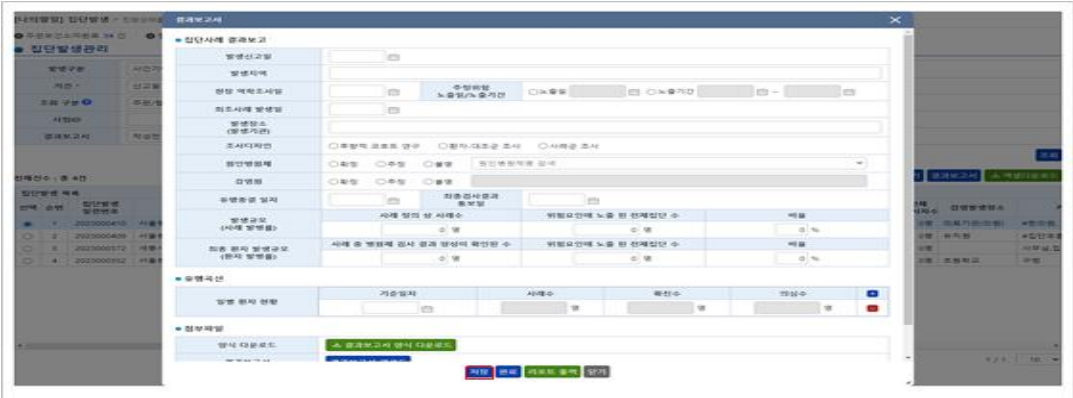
[디지털일] 집단발생

집단발생관리

결과보고서

■ 집단사례 결과보고

| 발생신고일 | |
|---|---|
| 발생지역 | |
| 현장 역학조사일 | 추정위험 노출일/노출기간 ○노출일 ○노출기간 ~ |
| 최초사례 발생일 | |
| 발생장소 (발생기관) | |
| 조사디자인 | ○후향적 코호트 연구 ○환자-대조군 조사 ○사례군 조사 |
| 원인병원체 | ○확정 ○추정 ○불명 |
| 감염원 | ○확정 ○추정 ○불명 |
| 유행종결 일자 | 최종검사결과 통보일 |
| 발생규모 (사례 발생률) | 사례 정의 상 사례수 / 위험요인에 노출 된 전체집단 수 / 비율 |
| 최종 환자 발생규모 (환자 발생률) | 사례 중 병원체 검사 결과 양성이 확인된 수 / 위험요인에 노출 된 전체집단 수 / 비율 |

■ 유행곡선

| 일별 환자 발생 현황 | 기준일자 | 사례수 | 확진수 | 의심수 |
|---|---|---|---|---|
| | | 명 | 명 | 명 |

■ 첨부파일

양식 다운로드 결과보고서 양식 다운로드

저장 완료 리포트 출력 닫기